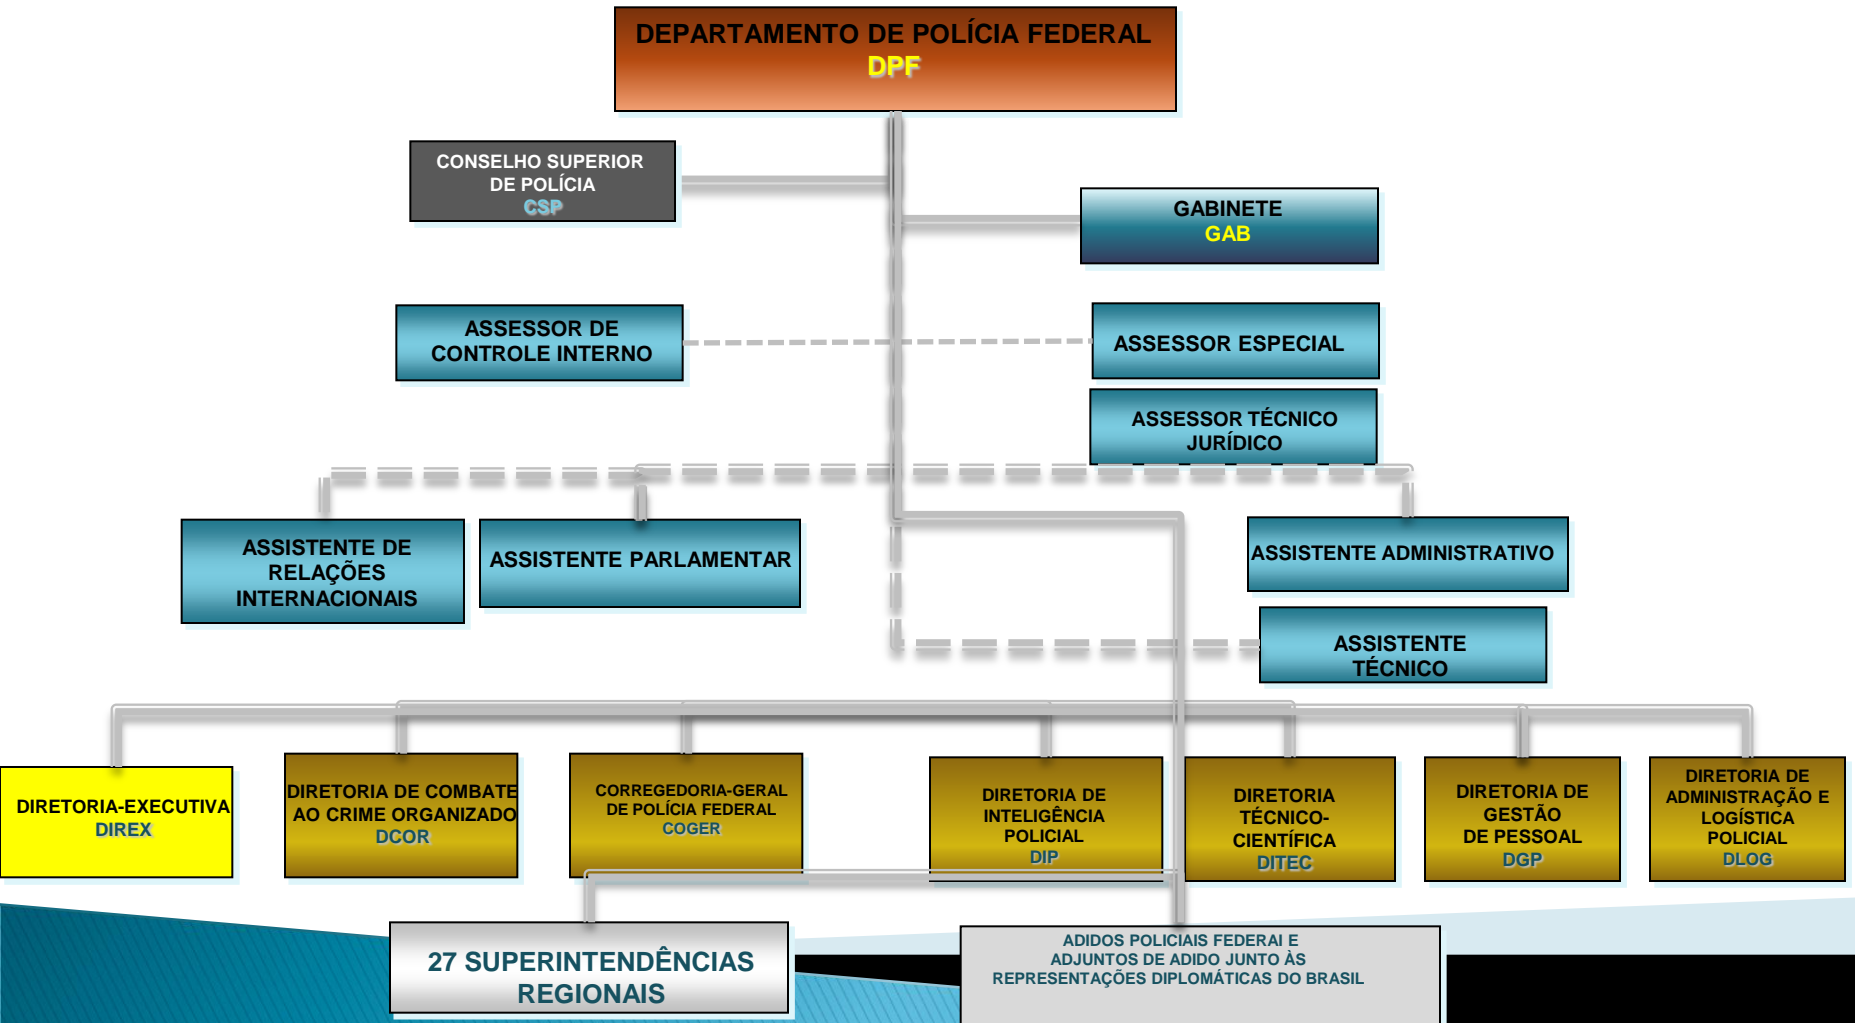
DEPARTAMENTO DE POLÍCIA FEDERAL
DPF

CONSELHO SUPERIOR DE POLÍCIA
CSP

GABINETE
GAB

ASSESSOR DE CONTROLE INTERNO

ASSESSOR ESPECIAL

ASSESSOR TÉCNICO JURÍDICO

ASSISTENTE DE RELAÇÕES INTERNACIONAIS

ASSISTENTE PARLAMENTAR

ASSISTENTE ADMINISTRATIVO

ASSISTENTE TÉCNICO

DIRETORIA-EXECUTIVA
DIREX

DIRETORIA DE COMBATE AO CRIME ORGANIZADO
DCOR

CORREGEDORIA-GERAL DE POLÍCIA FEDERAL
COGER

DIRETORIA DE INTELIGÊNCIA POLICIAL
DIP

DIRETORIA TÉCNICO-CIENTÍFICA
DITEC

DIRETORIA DE GESTÃO DE PESSOAL
DGP

DIRETORIA DE ADMINISTRAÇÃO E LOGÍSTICA POLICIAL
DLOG

27 SUPERINTENDÊNCIAS REGIONAIS

ADIDOS POLICIAIS FEDERAI E ADJUNTOS DE ADIDO JUNTO ÀS REPRESENTAÇÕES DIPLOMÁTICAS DO BRASIL